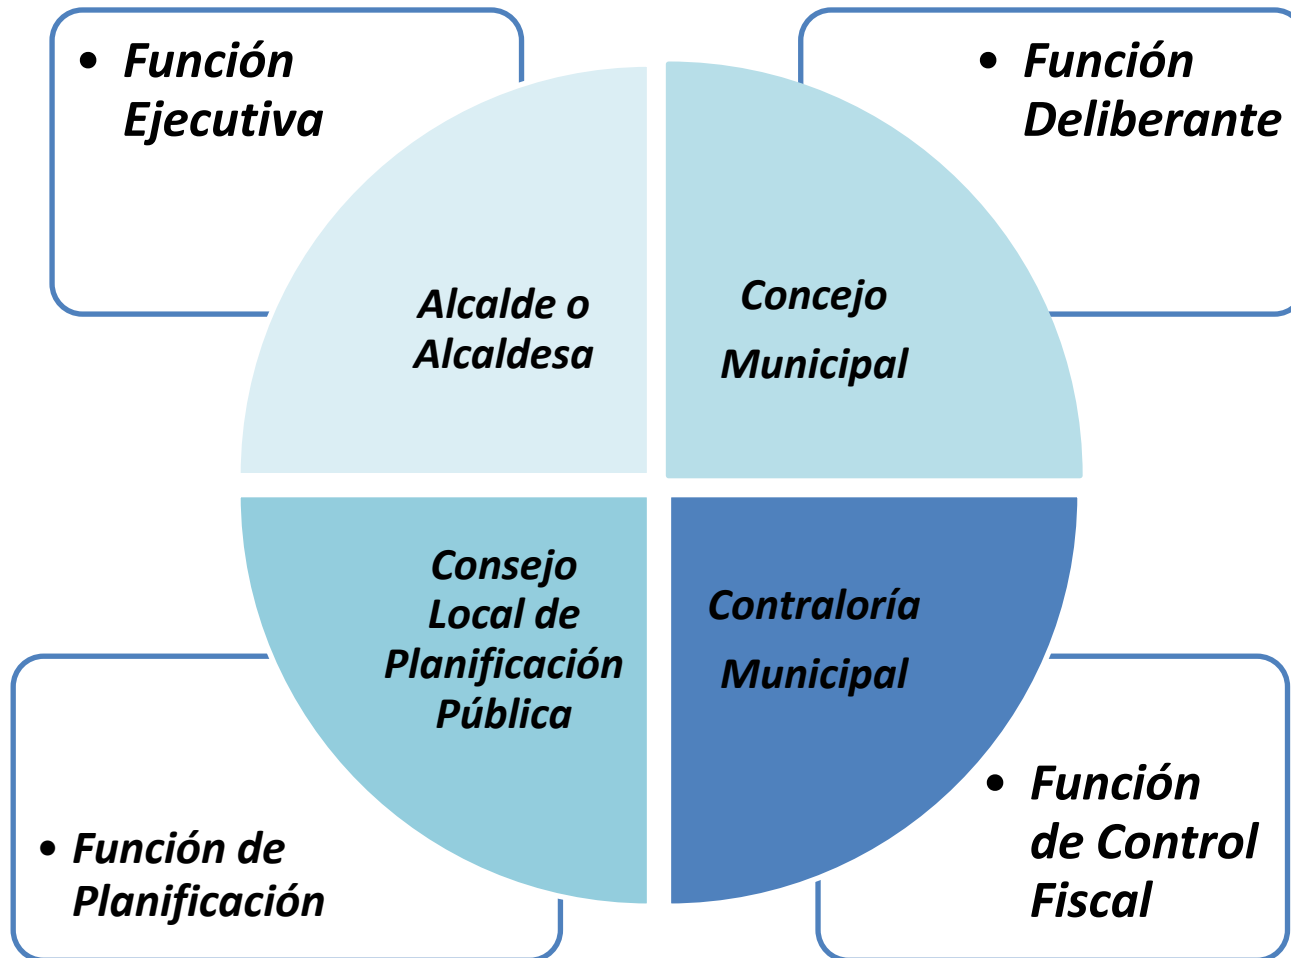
• Función Ejecutiva

• Función Deliberante

Alcalde o Alcaldesa

Concejo Municipal

Consejo Local de Planificación Pública

Contraloría Municipal

• Función de Planificación

• Función de Control Fiscal